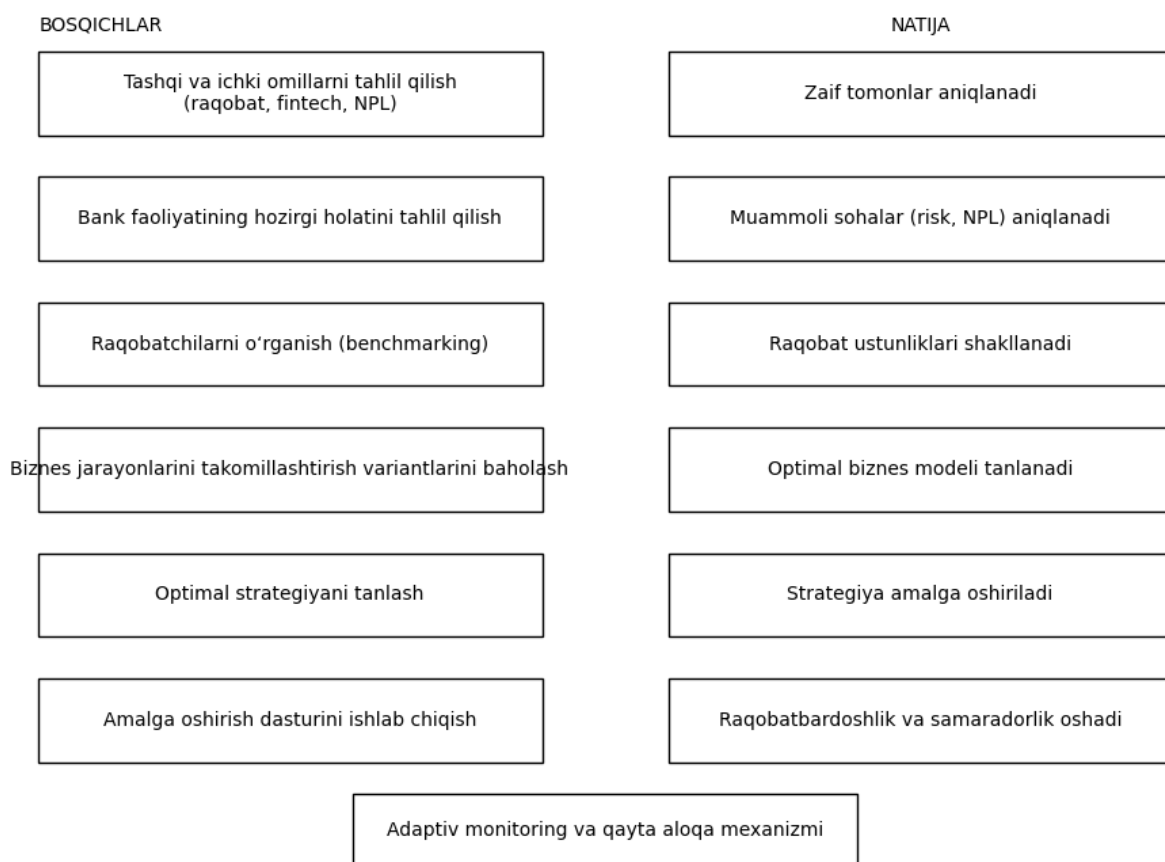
BOSQICHLAR

NATIJA

Tashqi va ichki omillarni tahlil qilish (raqobat, fintech, NPL)

Zaif tomonlar aniqlanadi

Bank faoliyatining hozirgi holatini tahlil qilish

Muammoli sohalar (risk, NPL) aniqlanadi

Raqobatchilarni o‘rganish (benchmarking)

Raqobat ustunliklari shakllanadi

Biznes jarayonlarini takomillashtirish variantlarini baholash

Optimal biznes modeli tanlanadi

Optimal strategiyani tanlash

Strategiya amalga oshiriladi

Amalga oshirish dasturini ishlab chiqish

Raqobatbardoshlik va samaradorlik oshadi

Adaptiv monitoring va qayta aloqa mexanizmi